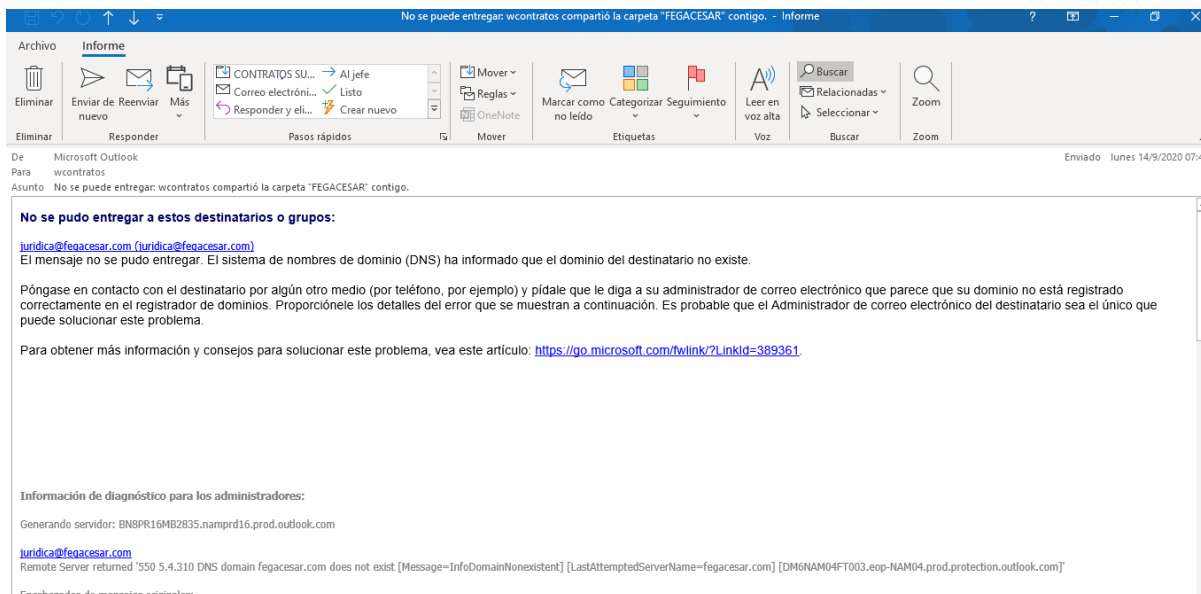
No se puede entregar: wcontratos compartió la carpeta "FEGACESAR" contigo. - Informe

Archivo Informe

Eliminar
Enviar de nuevo
Reenviar
Más
CONTRATOS SU...
Correo electróni...
Responder y eli...
Al jefe
Listo
Crear nuevo
Mover
Reglas
OneNote
Marcar como no leído
Categorizar
Seguimiento
Leer en voz alta
Buscar
Relacionadas
Seleccionar
Zoom

Eliminar Responder Pasos rápidos Mover Etiquetas Voz Buscar Zoom

De Microsoft Outlook
Para wcontratos
Asunto No se puede entregar: wcontratos compartió la carpeta "FEGACESAR" contigo.

Enviado lunes 14/9/2020 07:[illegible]

No se pudo entregar a estos destinatarios o grupos:

juridica@fegacesar.com (juridica@fegacesar.com)
El mensaje no se pudo entregar. El sistema de nombres de dominio (DNS) ha informado que el dominio del destinatario no existe.

Póngase en contacto con el destinatario por algún otro medio (por teléfono, por ejemplo) y pídale que le diga a su administrador de correo electrónico que parece que su dominio no está registrado correctamente en el registrador de dominios. Proporciónele los detalles del error que se muestran a continuación. Es probable que el Administrador de correo electrónico del destinatario sea el único que puede solucionar este problema.

Para obtener más información y consejos para solucionar este problema, vea este artículo: https://go.microsoft.com/fwlink/?LinkId=389361.

Información de diagnóstico para los administradores:

Generando servidor: BN8PR16MB2835.namprd16.prod.outlook.com

juridica@fegacesar.com
Remote Server returned '550 5.4.310 DNS domain fegacesar.com does not exist [Message=InfoDomainNonexistent] [LastAttemptedServerName=fegacesar.com] [DM6NAM04FT003.eop-NAM04.prod.protection.outlook.com]'

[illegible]